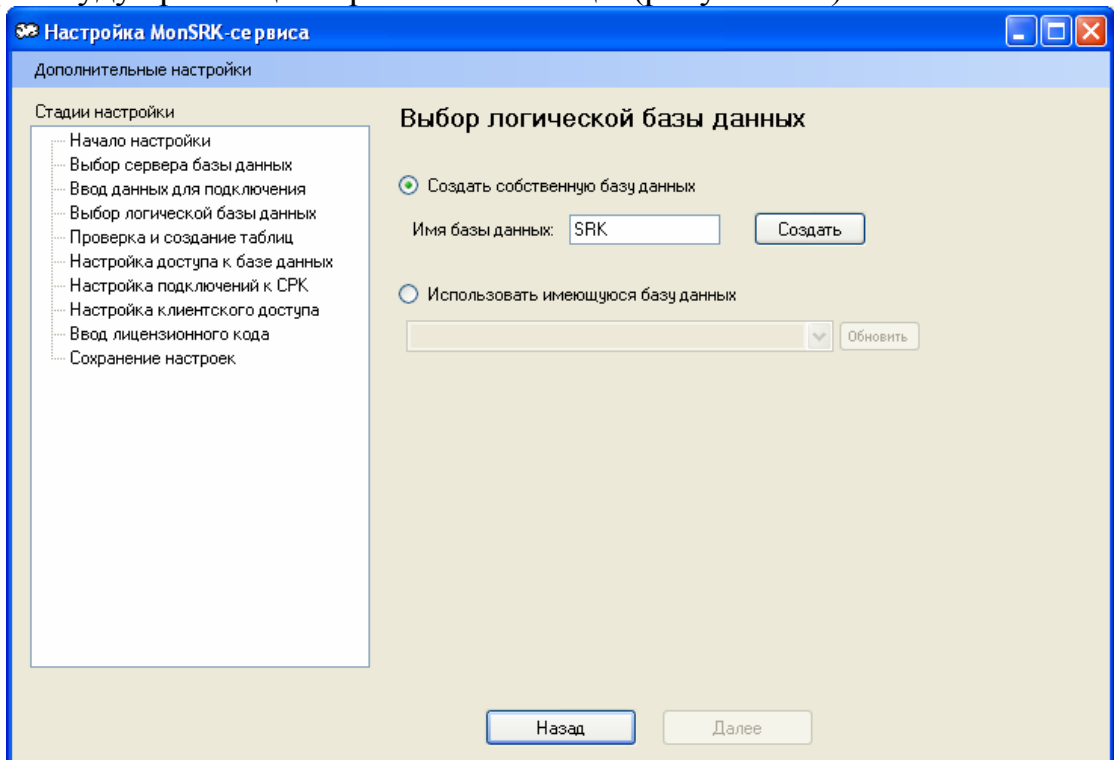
Настройка MonSRK-сервиса

Дополнительные настройки

Стадии настройки
Начало настройки
Выбор сервера базы данных
Ввод данных для подключения
Выбор логической базы данных
Проверка и создание таблиц
Настройка доступа к базе данных
Настройка подключений к СРК
Настройка клиентского доступа
Ввод лицензионного кода
Сохранение настроек

Выбор логической базы данных

Создать собственную базу данных

Имя базы данных: SRK

Создать

Использовать имеющуюся базу данных

Обновить

Назад

Далее